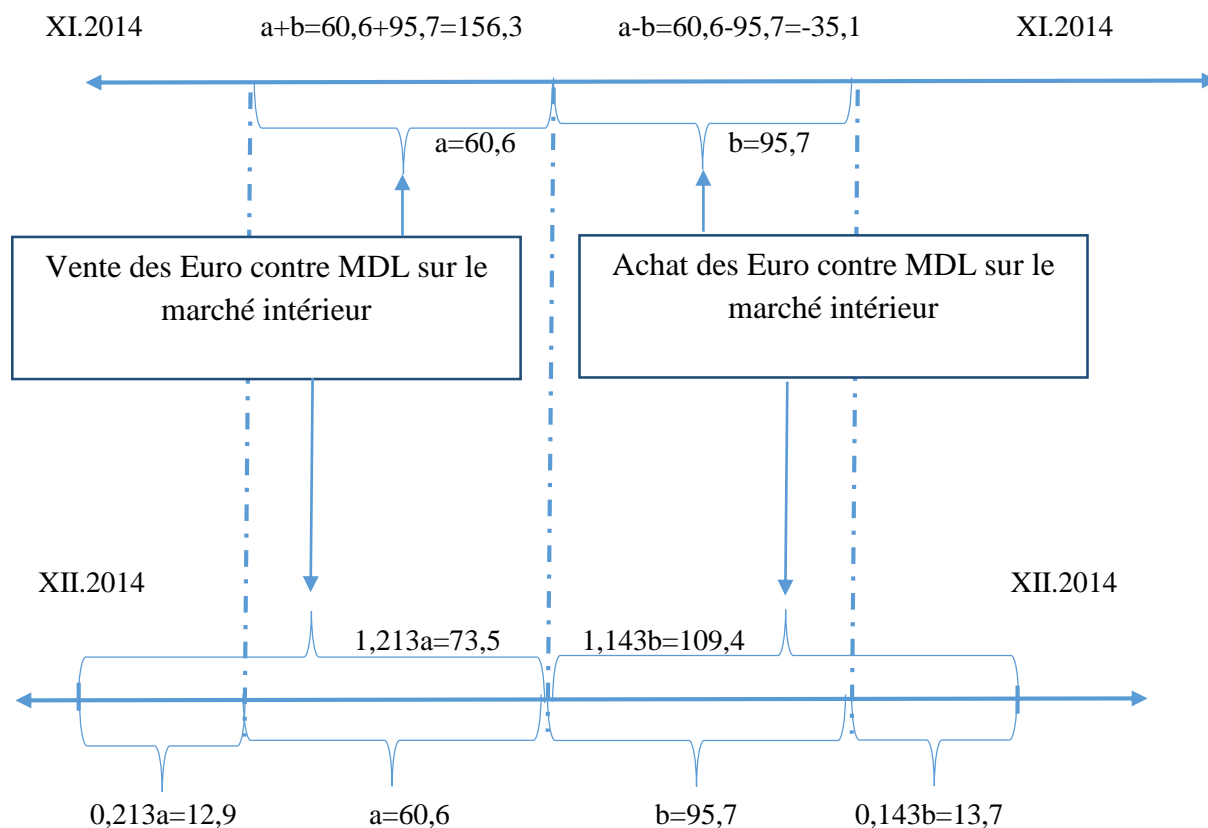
XI.2014

a+b=60,6+95,7=156,3

a-b=60,6-95,7=-35,1

XI.2014

a=60,6

b=95,7

Vente des Euro contre MDL sur le marché intérieur

Achat des Euro contre MDL sur le marché intérieur

XII.2014

XII.2014

1,213a=73,5

1,143b=109,4

0,213a=12,9

a=60,6

b=95,7

0,143b=13,7